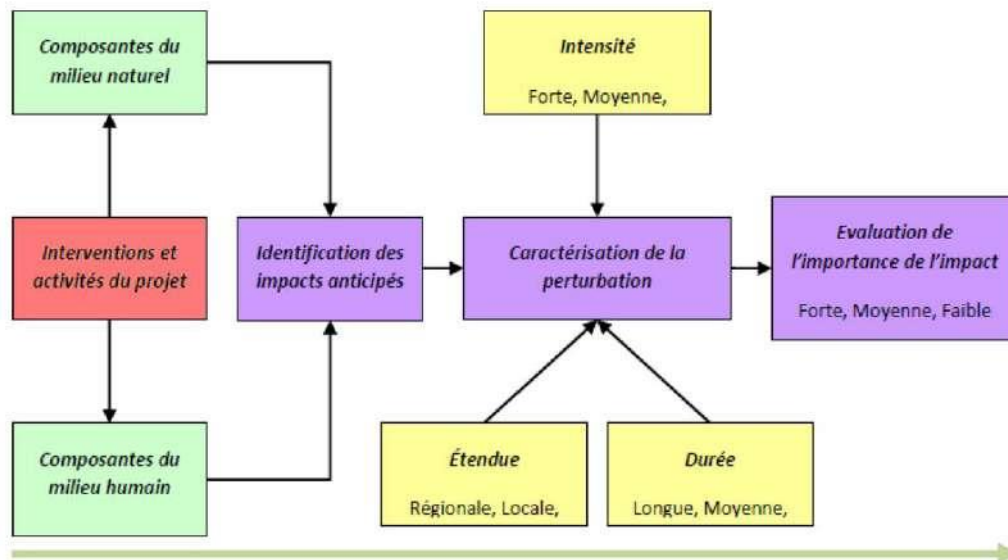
Composantes du milieu naturel

Interventions et activités du projet

Composantes du milieu humain

Identification des impacts anticipés

Intensité

Forte, Moyenne,

Caractérisation de la perturbation

Étendue

Régionale, Locale,

Durée

Longue, Moyenne,

Evaluation de l'importance de l'impact

Forte, Moyenne, Faible